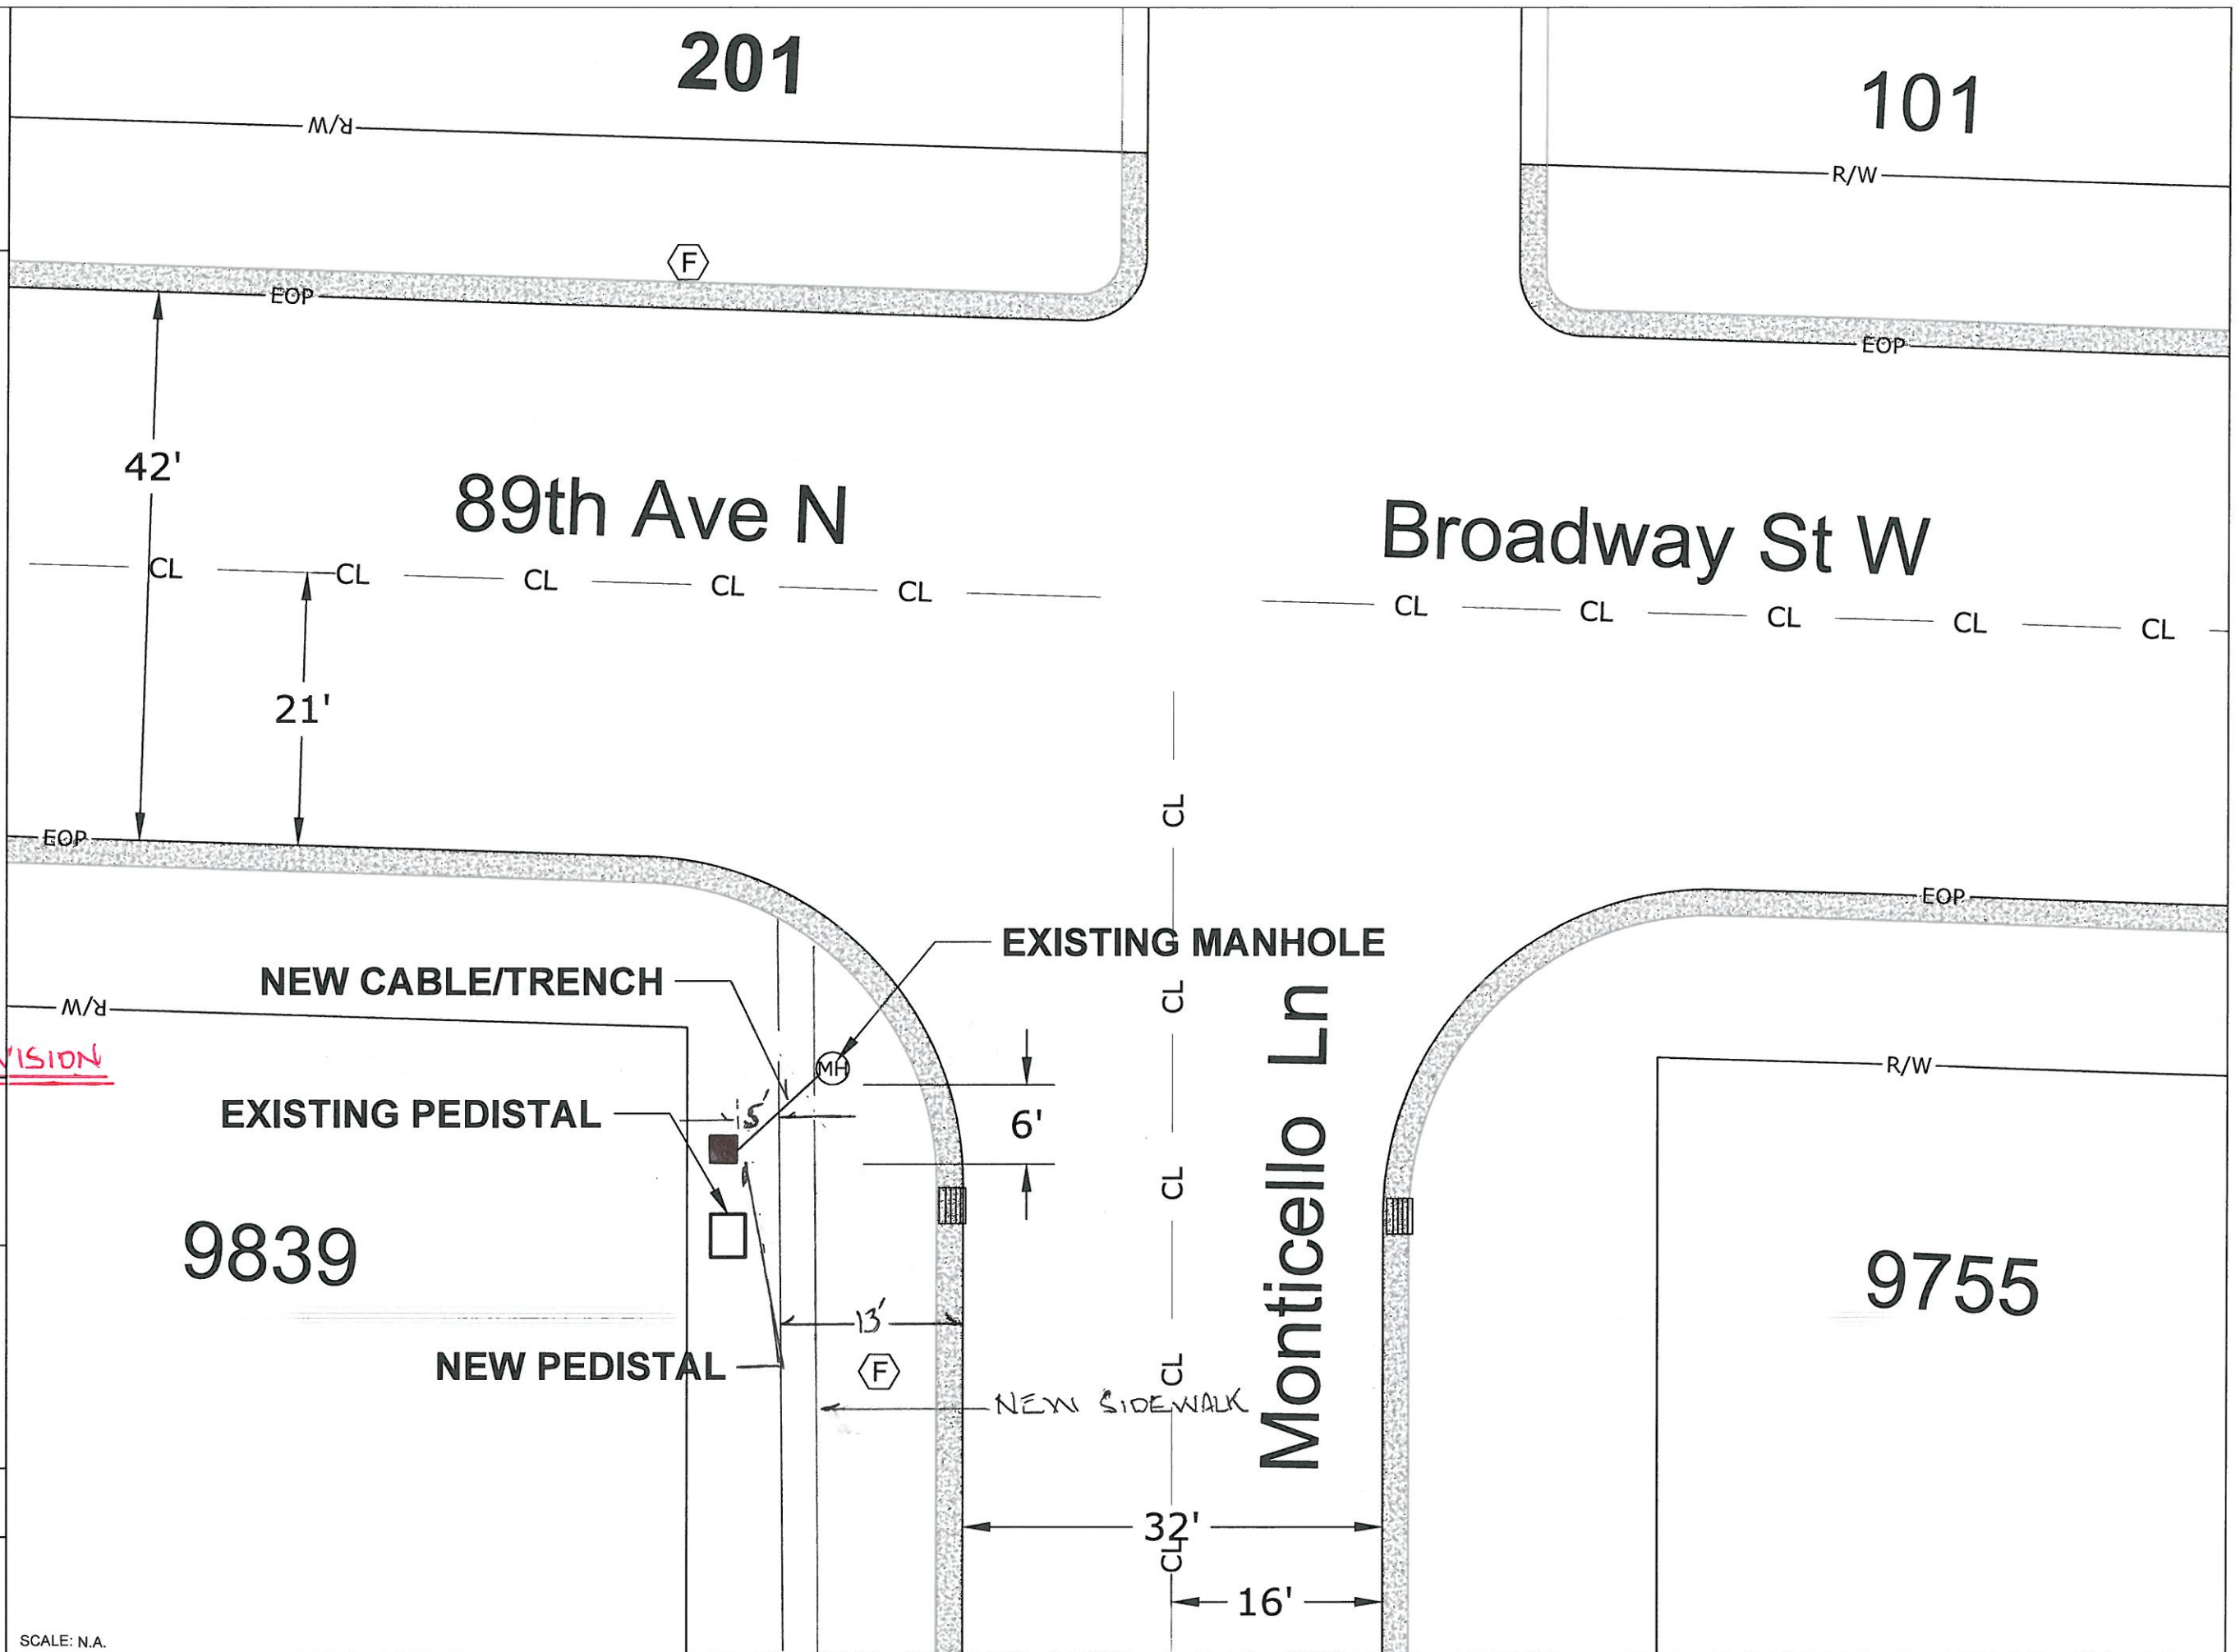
201

101

R/W

R/W

F

EOP

EOP

42'

89th Ave N

Broadway St W

CL CL CL CL CL CL CL CL CL CL

21'

EOP

CL

EOP

EXISTING MANHOLE

NEW CABLE/TRENCH

R/W

CL

Monticello Ln

VISION

MH

R/W

EXISTING PEDISTAL

15'

6'

CL

9839

9755

13'

NEW PEDISTAL

F

CL

NEW SIDEWALK

32'

CL

16'

SCALE: N.A.